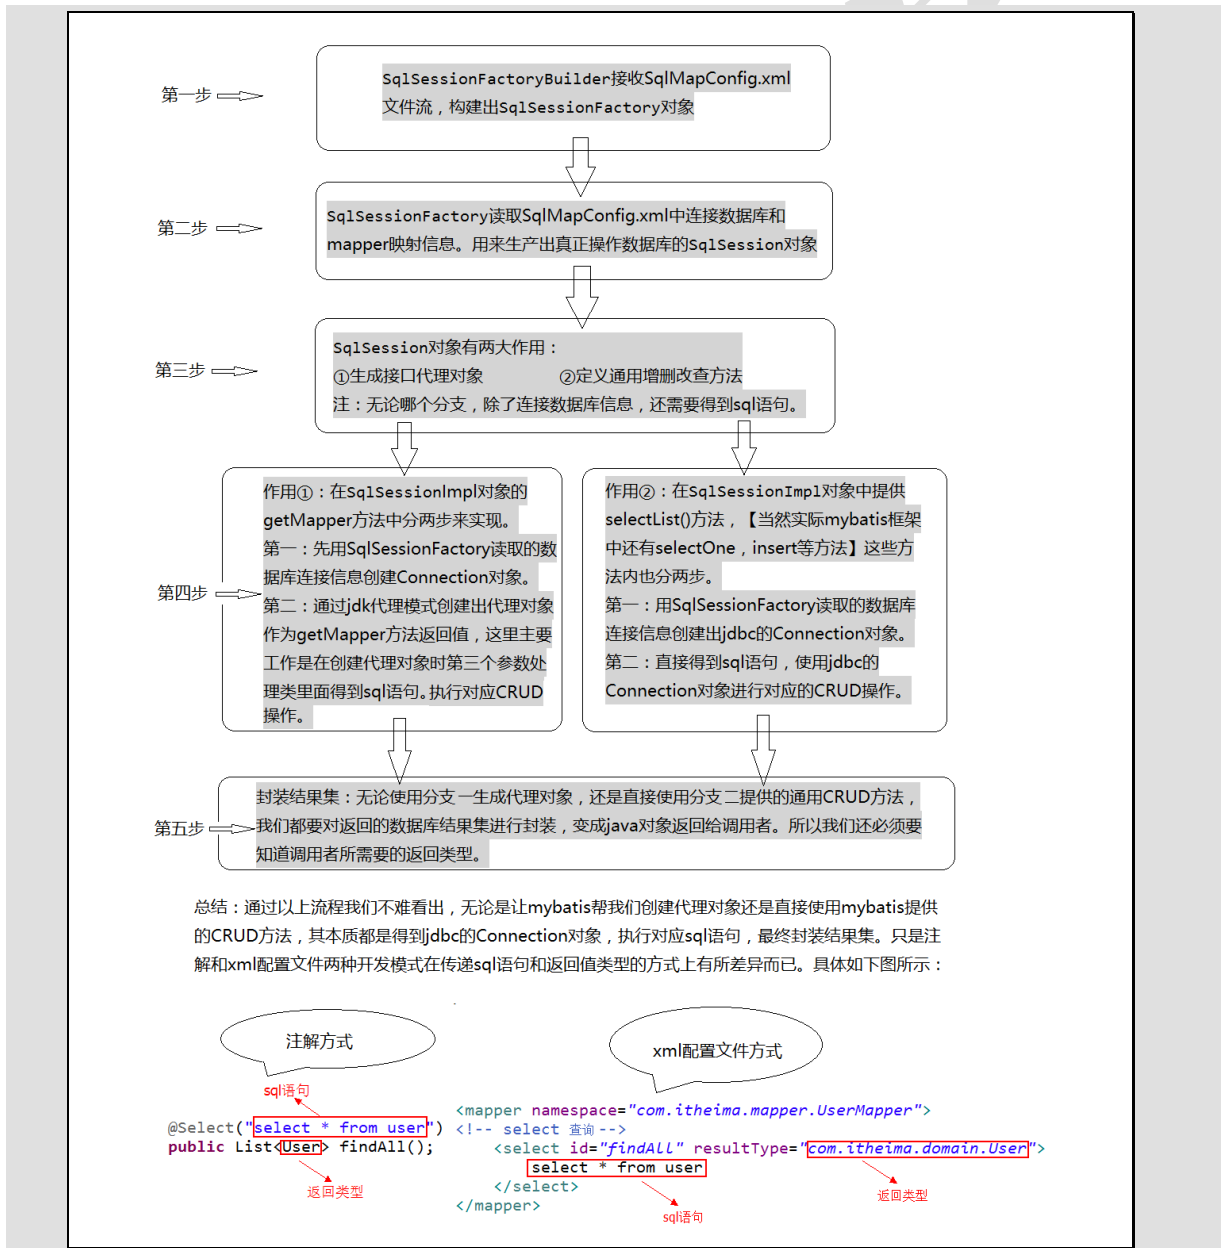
第一步

SqlSessionFactoryBuilder接收SqlMapConfig.xml文件流，构建出SqlSessionFactory对象

第二步

SqlSessionFactory读取SqlMapConfig.xml中连接数据库和mapper映射信息。用来生产出真正操作数据库的SqlSession对象

第三步

SqlSession对象有两大作用：
①生成接口代理对象 ②定义通用增删改查方法
注：无论哪个分支，除了连接数据库信息，还需要得到sql语句。

第四步

作用①：在SqlSessionImpl对象的getMapper方法中分两步来实现。第一：先用SqlSessionFactory读取的数据库连接信息创建Connection对象。第二：通过jdk代理模式创建出代理对象作为getMapper方法返回值，这里主要工作是在创建代理对象时第三个参数处理类里面得到sql语句。执行对应CRUD操作。

作用②：在SqlSessionImpl对象中提供selectList()方法，【当然实际mybatis框架中还有selectOne，insert等方法】这些方法内也分两步。第一：用SqlSessionFactory读取的数据库连接信息创建出jdbc的Connection对象。第二：直接得到sql语句，使用jdbc的Connection对象进行对应的CRUD操作。

第五步

封装结果集：无论使用分支一生成代理对象，还是直接使用分支二提供的通用CRUD方法，我们都要对返回的数据库结果集进行封装，变成java对象返回给调用者。所以我们还必须要知道调用者所需要的返回类型。

总结：通过以上流程我们不难看出，无论是让mybatis帮我们创建代理对象还是直接使用mybatis提供的CRUD方法，其本质都是得到jdbc的Connection对象，执行对应sql语句，最终封装结果集。只是注解和xml配置文件两种开发模式在传递sql语句和返回值类型的方式上有所差异而已。具体如下图所示：

注解方式

xml配置文件方式

sql语句

@Select("select * from user")
public List<User> findAll();

返回类型

<mapper namespace="com.itheima.mapper.UserMapper">
<!-- select 查询 -->
<select id="findAll" resultType="com.itheima.domain.User">
select * from user
</select>
</mapper>

sql语句

返回类型